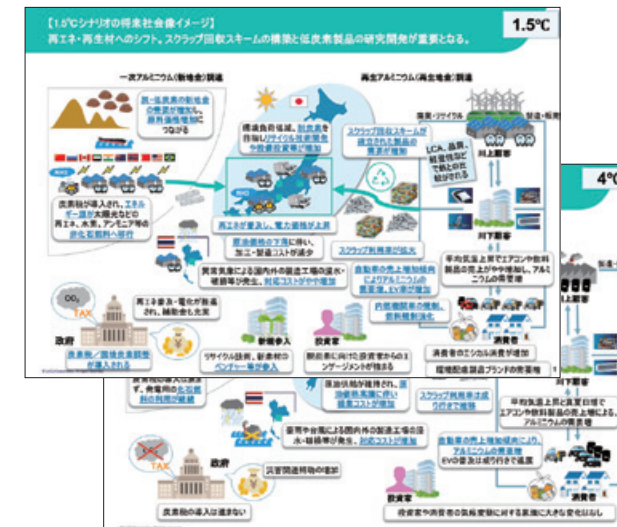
【1.5℃シナリオの将来社会像イメージ】
再エネ・再生材へのシフト。スクラップ回収スキームの構築と低炭素製品の研究開発が重要となる。

1.5℃

一次アルミニウム（新地金）調達

再生アルミニウム（再生地金）調達

低・低炭素の新地金の需要が増え、原料価格増加につながる

需要自治体、脱炭素を目指すリサイクル技術開発や投資促進等で推進

スクラップ回収スキームが確立された製品の需要が増加

LCA、品質、軽量化等で優位性がある

炭素税が導入され、エネルギー源が太陽光などの再エネ、水素、アンモニア等の排出低減燃料へ移行

再エネが普及し、電力価格が上昇

原油価格の下落に伴い、加工・製錬コストが減少

スクラップ回収等が拡大

異常気象による国内外の製造工場の浸水・被害等が発生し、対応コストがやや増加

自動車の売上増加傾向によりアルミニウムの需要増、EV普及加速

平均気温上昇でエアコンや飲料製品の売上がやや増加し、アルミニウムの需要増

内燃機関車の規制、燃料規制強化

CO₂

TAX

再エネ普及・電化が推進され、補助金も充実

新規参入

投資家

政府

炭素税／環境負荷規制が導入される

リサイクル技術、新素材のベンチャー等が参入

脱炭素に向けた投資家からのエンゲージメントが増える

消費者のエシカル消費が増加

環境配慮製品ブランドの需要増

4℃

川上顧客

川下顧客

消費者

原油価格が維持され、原油価格の下落に伴い精錬コストが増加

スクラップ回収量は横ばい

豪雨や台風による国内外の製造工場の浸水・被害等が発生し、対応コストが増加

自動車の売上増加傾向により、アルミニウムの需要増、EVの普及は成り行きで進展

平均気温上昇と気温日較差でエアコンや飲料製品の売上増により、アルミニウムの需要増

TAX

政府

災害関連特需の増加

炭素税の導入は進まない

投資家

投資家や消費者の気候変動に対する意識に大きな変化はなし

消費者